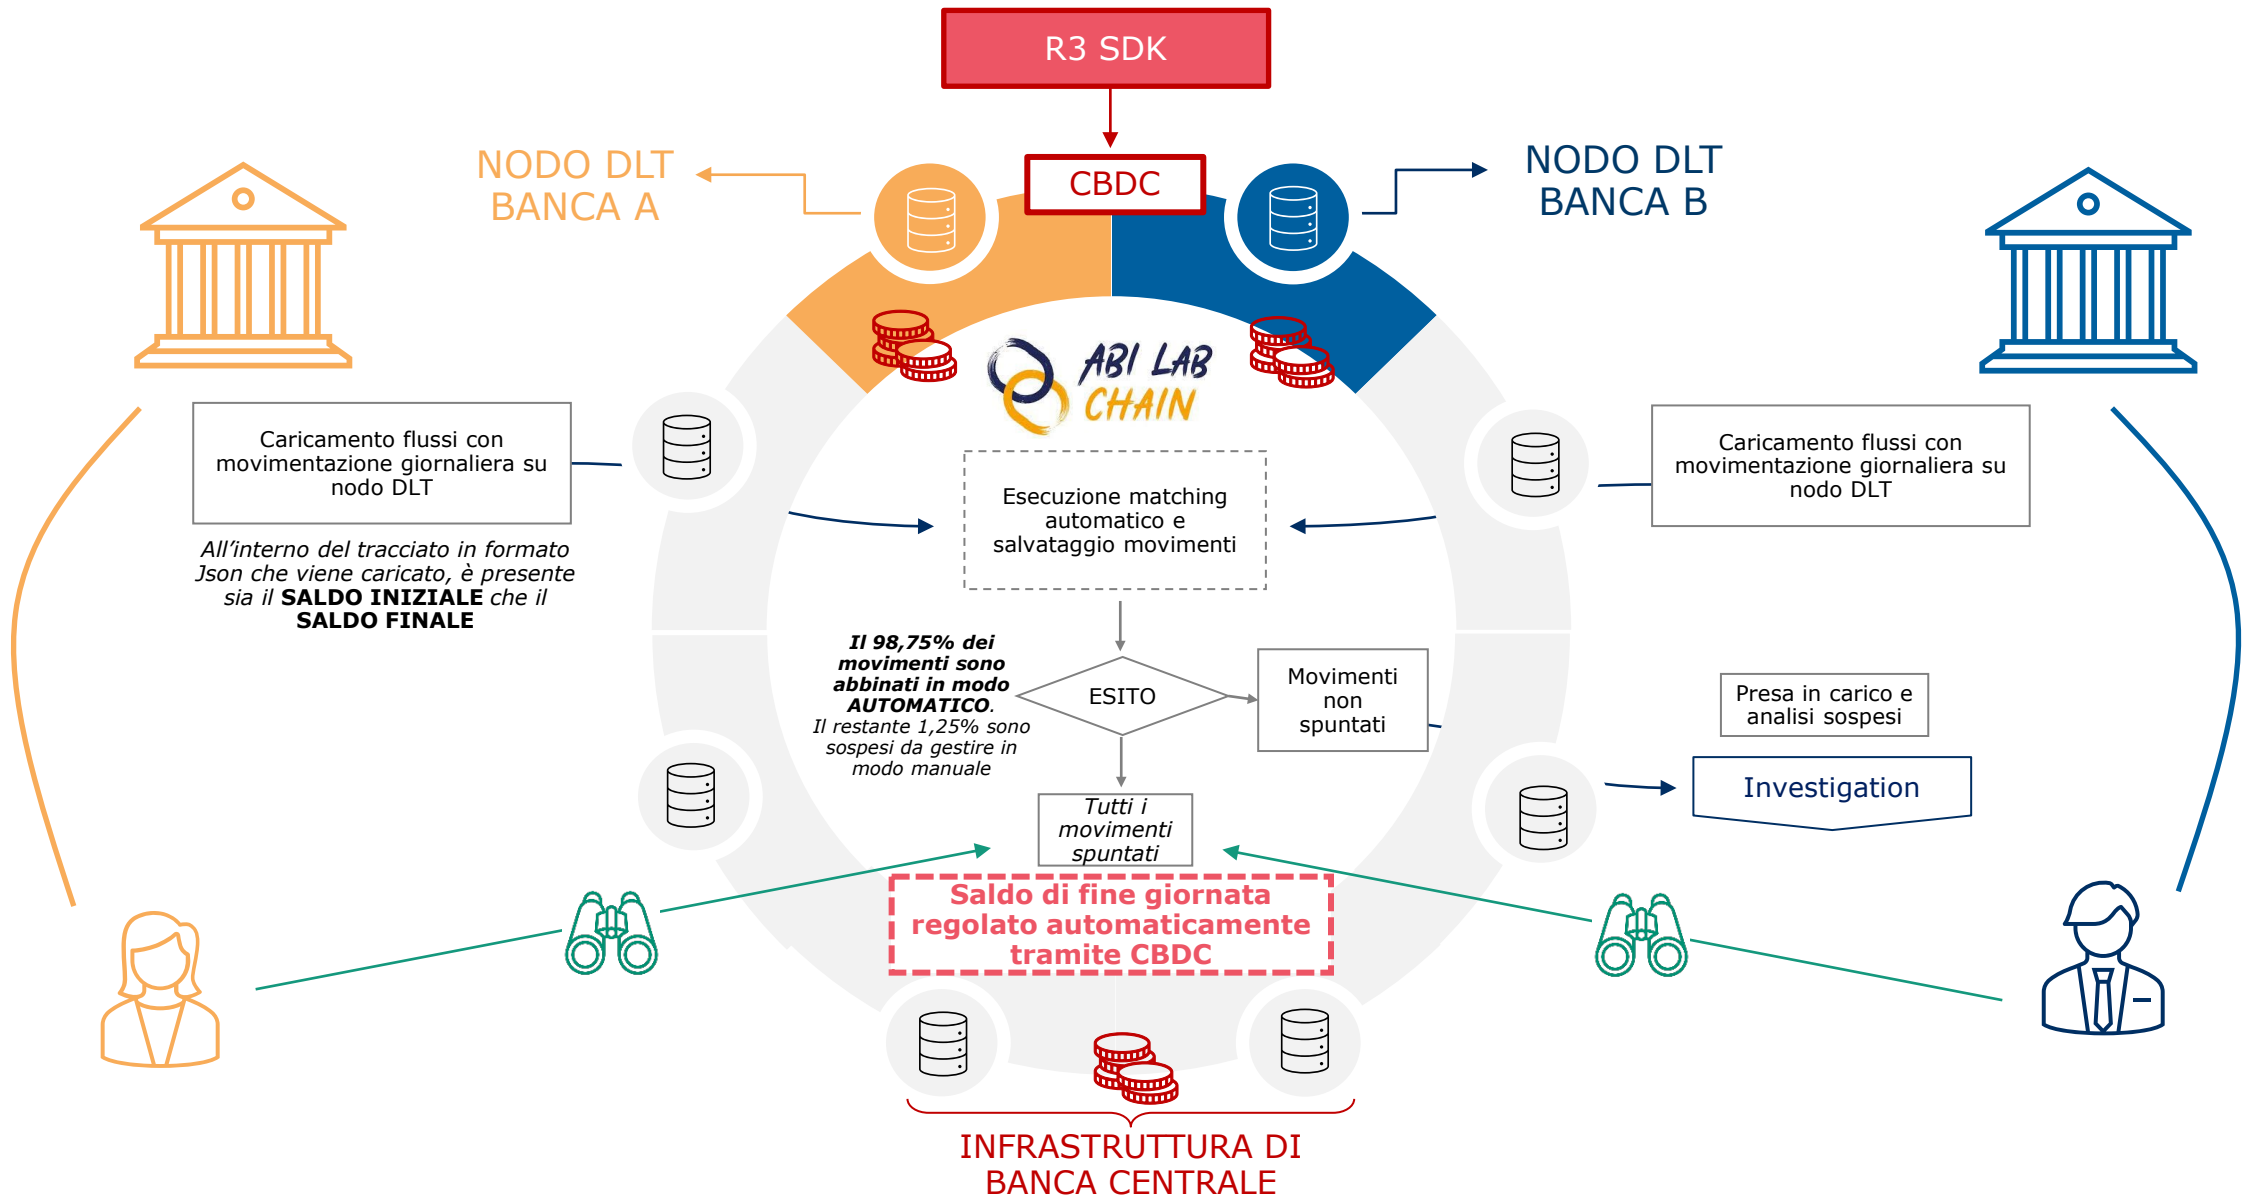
R3 SDK

CBDC

NODO DLT BANCA A

NODO DLT BANCA B

ABI LAB CHAIN

Caricamento flussi con movimentazione giornaliera su nodo DLT

All'interno del tracciato in formato Json che viene caricato, è presente sia il **SALDO INIZIALE** che il **SALDO FINALE**

Caricamento flussi con movimentazione giornaliera su nodo DLT

Esecuzione matching automatico e salvataggio movimenti

***Il 98,75% dei movimenti sono abbinati in modo AUTOMATICO***. *Il restante 1,25% sono sospesi da gestire in modo manuale*

ESITO

Movimenti non spuntati

Presa in carico e analisi sospesi

Investigation

*Tutti i movimenti spuntati*

Saldo di fine giornata regolato automaticamente tramite CBDC

INFRASTRUTTURA DI BANCA CENTRALE